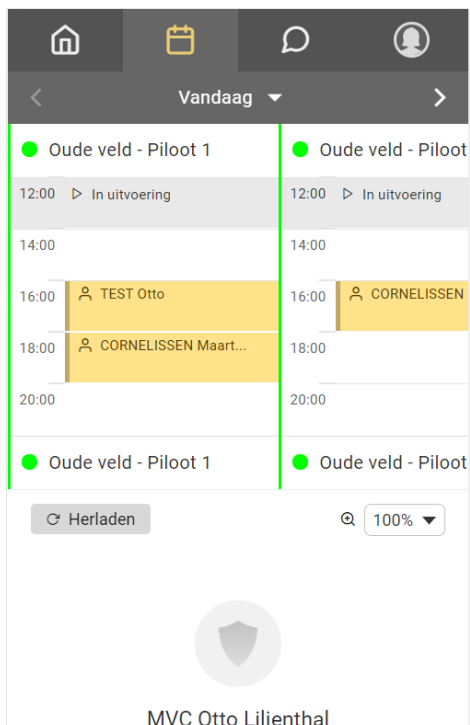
Vandaag

Oude veld - Piloot 1

12:00 In uitvoering

14:00

16:00 TEST Otto

18:00 CORNELISSEN Maart...

20:00

Oude veld - Piloot 1

Oude veld - Piloot

12:00 In uitvoering

14:00

16:00 CORNELISSEN

18:00

20:00

Oude veld - Piloot

Herladen

100%

MVC Otto Lilienthal